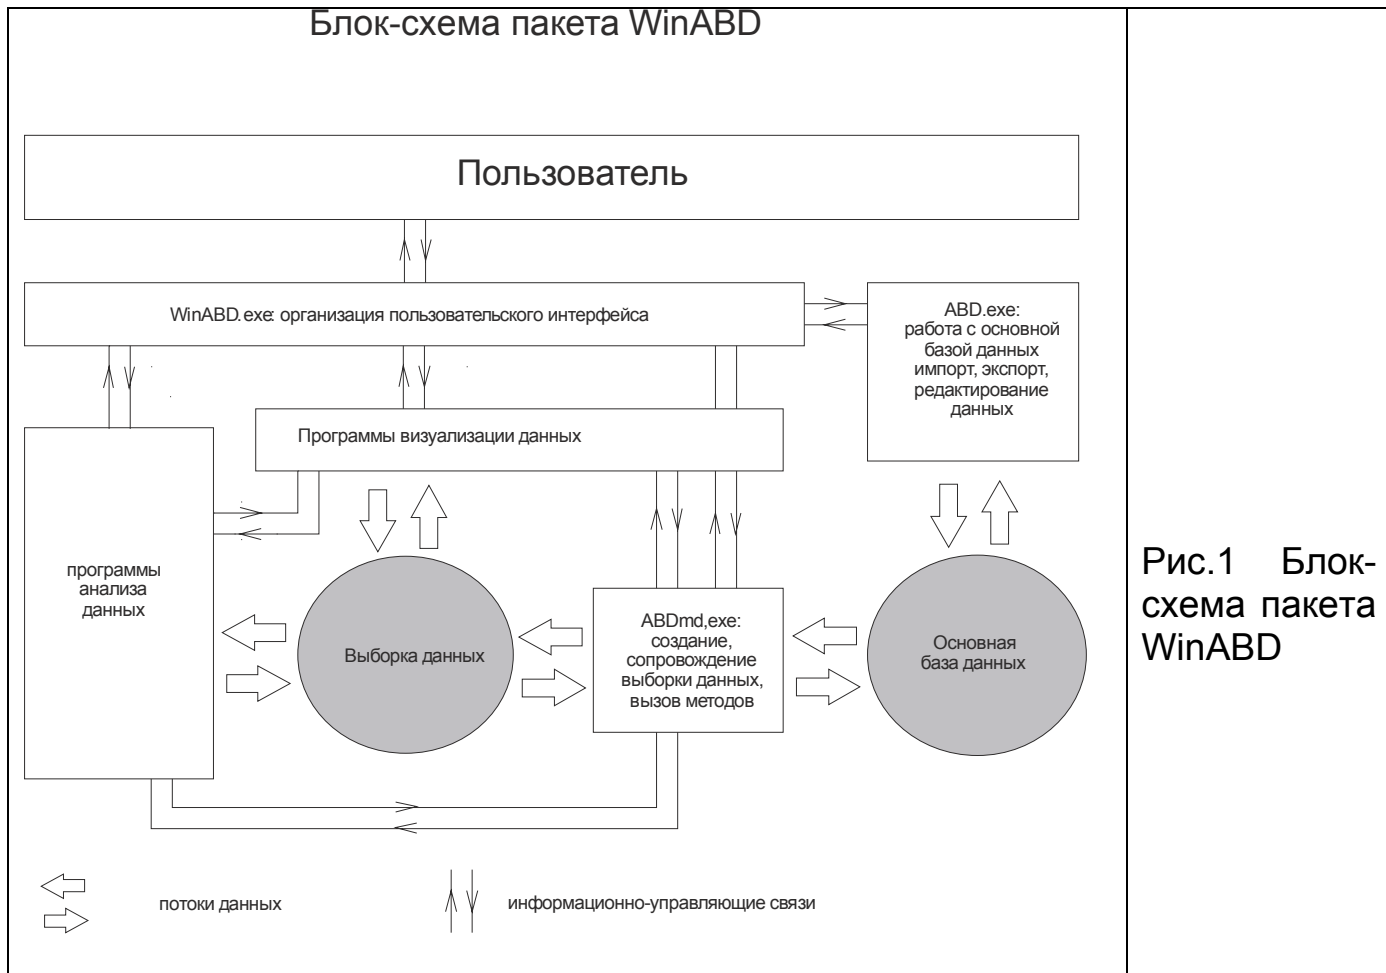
Блок-схема пакета WinABD

Пользователь

WinABD.exe: организация пользовательского интерфейса

ABD.exe: работа с основной базой данных импорт, экспорт, редактирование данных

Программы визуализации данных

программы анализа данных

Выборка данных

ABDmd,exe: создание, сопровождение выборки данных, вызов методов

Основная база данных

потоки данных

информационно-управляющие связи

Рис.1 Блок-схема пакета WinABD